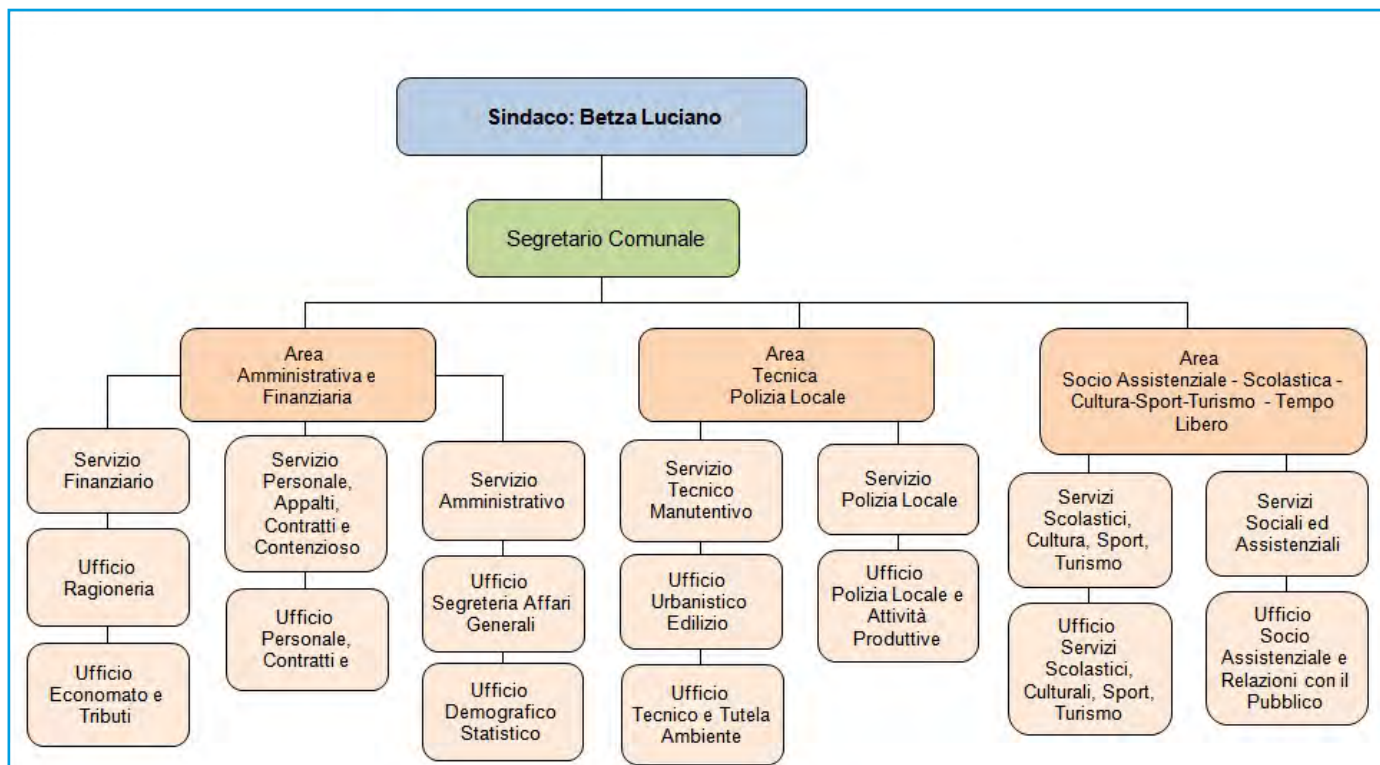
Sindaco: Betza Luciano

Segretario Comunale

Area Amministrativa e Finanziaria

Servizio Finanziario

Ufficio Ragioneria

Ufficio Economato e Tributi

Servizio Personale, Appalti, Contratti e Contenzioso

Ufficio Personale, Contratti e

Servizio Amministrativo

Ufficio Segreteria Affari Generali

Ufficio Demografico Statistico

Area Tecnica Polizia Locale

Servizio Tecnico Manutentivo

Ufficio Urbanistico Edilizio

Ufficio Tecnico e Tutela Ambiente

Servizio Polizia Locale

Ufficio Polizia Locale e Attività Produttive

Area Socio Assistenziale - Scolastica - Cultura-Sport-Turismo - Tempo Libero

Servizi Scolastici, Cultura, Sport, Turismo

Ufficio Servizi Scolastici, Culturali, Sport, Turismo

Servizi Sociali ed Assistenziali

Ufficio Socio Assistenziale e Relazioni con il Pubblico